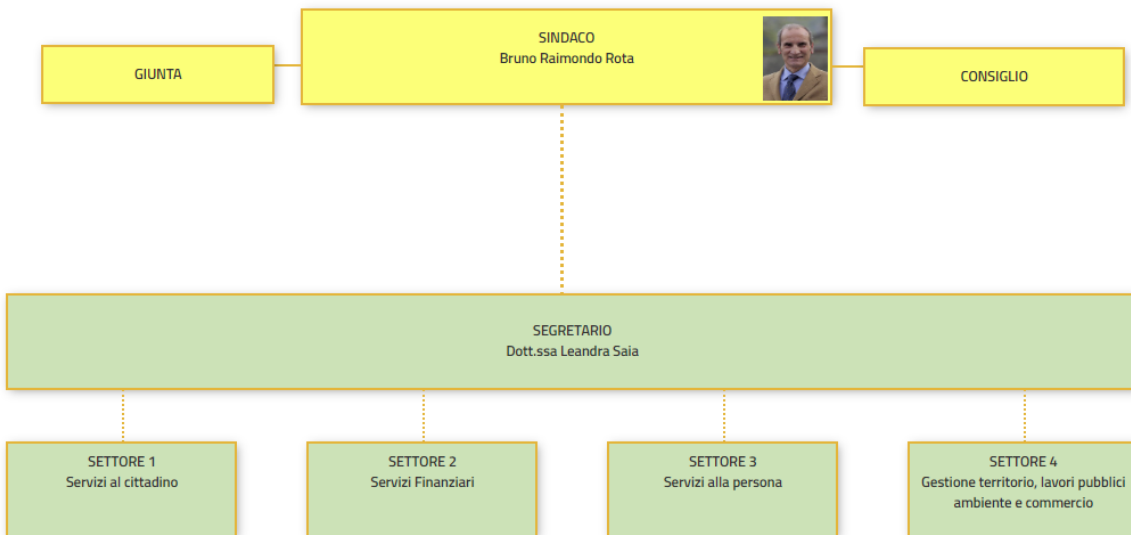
GIUNTA

SINDACO
Bruno Raimondo Rota

CONSIGLIO

SEGRETARIO
Dott.ssa Leandra Saia

SETTORE 1
Servizi al cittadino

SETTORE 2
Servizi Finanziari

SETTORE 3
Servizi alla persona

SETTORE 4
Gestione territorio, lavori pubblici ambiente e commercio